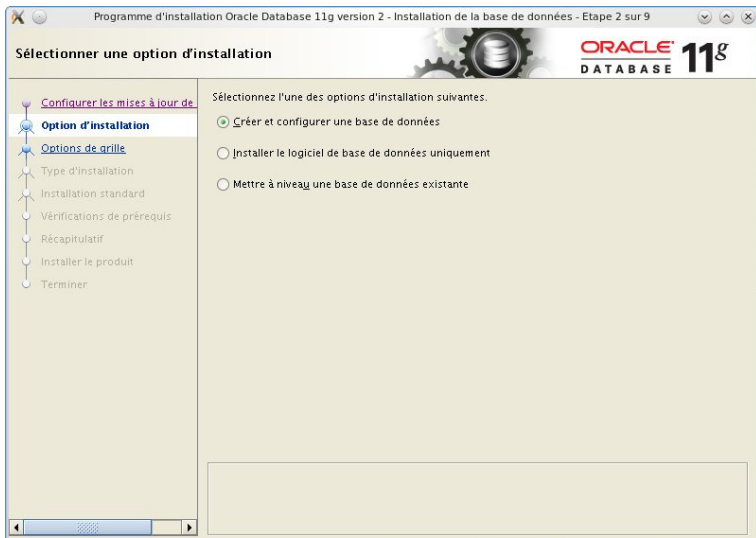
Programme d'installation Oracle Database 11g version 2 - Installation de la base de données - Etape 2 sur 9

Sélectionner une option d'installation

ORACLE DATABASE $11^g$

Configurer les mises à jour de
Option d'installation
Options de grille
Type d'installation
Installation standard
Vérifications de prérequis
Récapitulatif
Installer le produit
Terminer

Sélectionnez l'une des options d'installation suivantes.

Créer et configurer une base de données

Installer le logiciel de base de données uniquement

Mettre à niveau une base de données existante